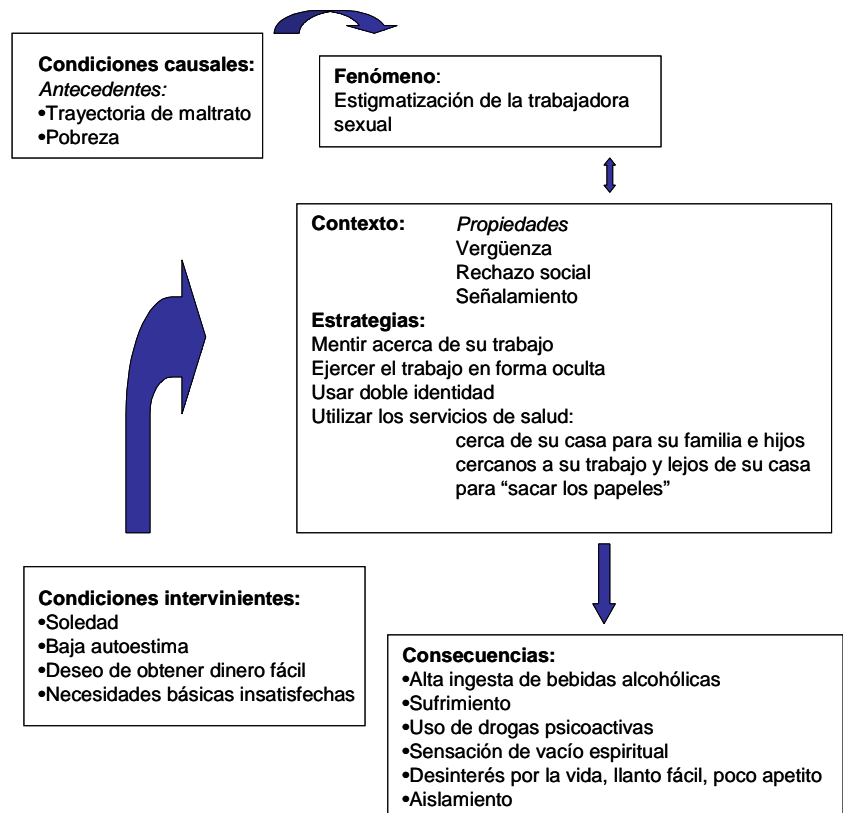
**Condiciones causales:**
*Antecedentes:*
•Trayectoria de maltrato
•Pobreza

**Fenómeno**:
Estigmatización de la trabajadora sexual

**Contexto:** *Propiedades*
Vergüenza
Rechazo social
Señalamiento

**Estrategias:**
Mentir acerca de su trabajo
Ejercer el trabajo en forma oculta
Usar doble identidad
Utilizar los servicios de salud:
cerca de su casa para su familia e hijos
cercanos a su trabajo y lejos de su casa para “sacar los papeles”

**Condiciones intervinientes:**
•Soledad
•Baja autoestima
•Deseo de obtener dinero fácil
•Necesidades básicas insatisfechas

**Consecuencias:**
•Alta ingesta de bebidas alcohólicas
•Sufrimiento
•Uso de drogas psicoactivas
•Sensación de vacío espiritual
•Desinterés por la vida, llanto fácil, poco apetito
•Aislamiento